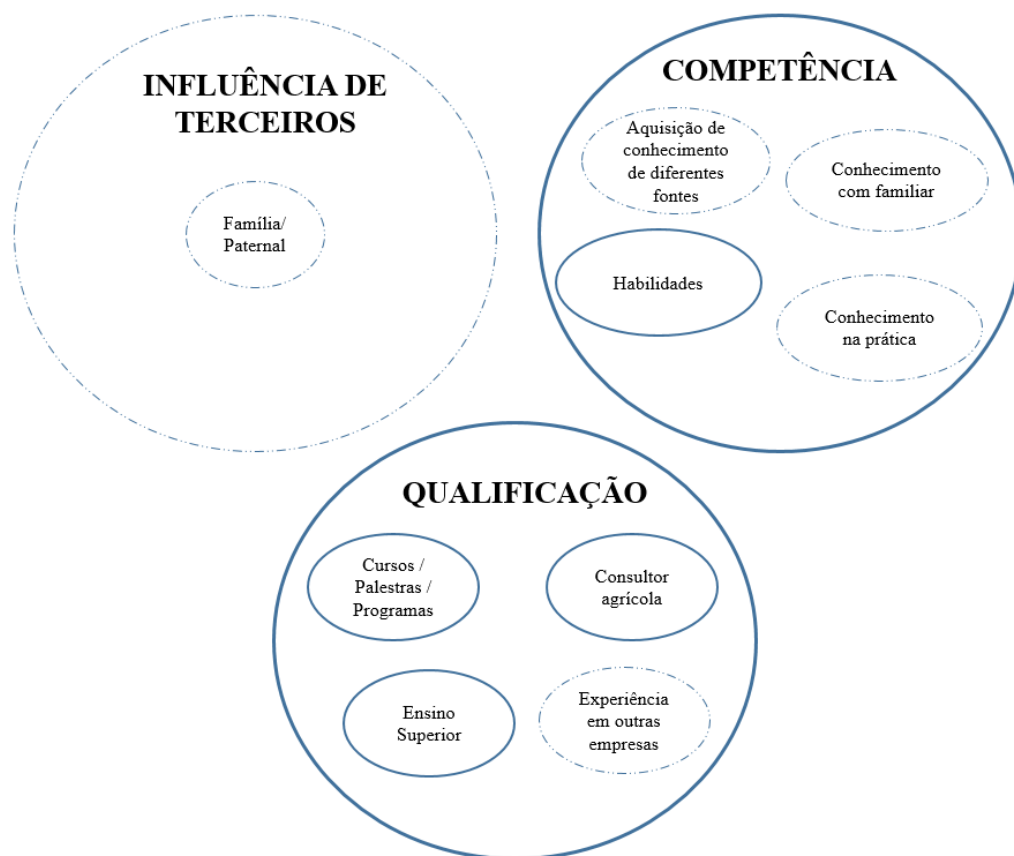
INFLUÊNCIA DE TERCEIROS

Família/ Paternal

COMPETÊNCIA

Aquisição de conhecimento de diferentes fontes

Conhecimento com familiar

Habilidades

Conhecimento na prática

QUALIFICAÇÃO

Cursos / Palestras / Programas

Consultor agrícola

Ensino Superior

Experiência em outras empresas